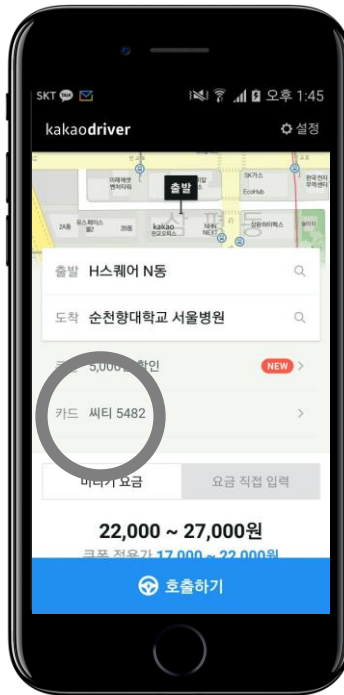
SKT 오후 1:45

kakaodriver

설정

출발

출발 H스퀘어 N동

도착 순천향대학교 서울병원

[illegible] 5,000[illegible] 할인

NEW

카드 씨티 5482

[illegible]기 요금

요금 직접 입력

22,000 ~ 27,000원

쿠폰 적용가 17,000 ~ 22,000원

호출하기